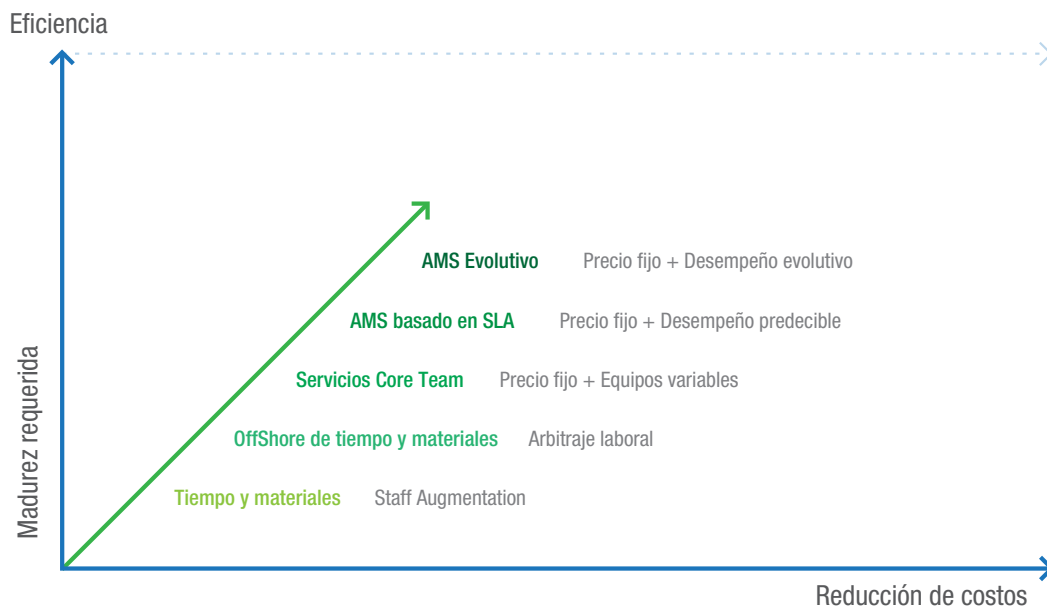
Eficiencia

Madurez requerida

AMS Evolutivo Precio fijo + Desempeño evolutivo

AMS basado en SLA Precio fijo + Desempeño predecible

Servicios Core Team Precio fijo + Equipos variables

OffShore de tiempo y materiales Arbitraje laboral

Tiempo y materiales Staff Augmentation

Reducción de costos